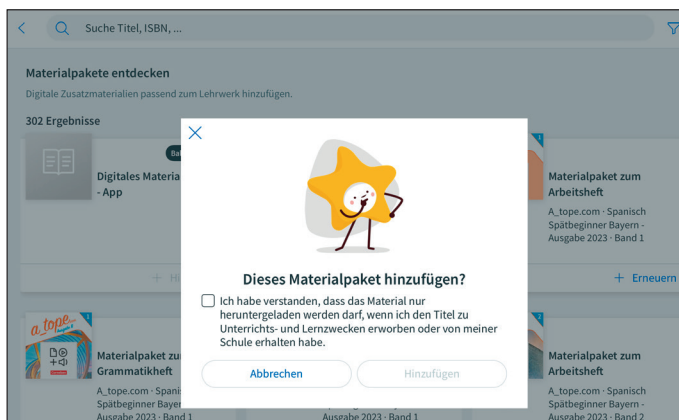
Suche Titel, ISBN, ...

Materialpakete entdecken

Digitale Zusatzmaterialien passend zum Lehrwerk hinzufügen.

302 Ergebnisse

Ba

Digitales Materia - App

+ Hi

Materialpaket zum Arbeitsheft

A_tope.com · Spanisch Spätbeginner Bayern - Ausgabe 2023 · Band 1

+ Erneuern

a_tope

Materialpaket zu Grammatikheft

A_tope.com · Spanis Spätbeginner Bayer Ausgabe 2023 · Band 1

Ausgabe 2023 · Band 1

Materialpaket zum Arbeitsheft

A_tope.com · Spanisch Spätbeginner Bayern - Ausgabe 2023 · Band 2

Dieses Materialpaket hinzufügen?

Ich habe verstanden, dass das Material nur heruntergeladen werden darf, wenn ich den Titel zu Unterrichts- und Lernzwecken erworben oder von meiner Schule erhalten habe.

Abbrechen

Hinzufügen